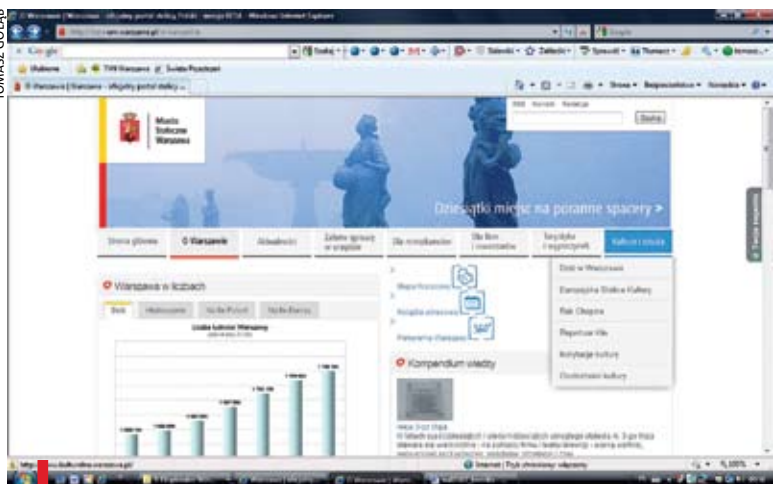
Tomasz Gołąb

Warszawa | Warszawa - oficjalny portal stolicy Polski - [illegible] - Windows Internet Explorer

Google

Ulubione

TVN Warszawa

Świeże Przysłowie

Warszawa | Warszawa - oficjalny portal stolicy...

Strona

Bezpieczeństwo

Narzędzia

Miasto Stołeczne Warszawa

Szukaj

Dziesięć miejsc na poranne spacery >

Strona główna

O Warszawie

Aktualności

Załatw sprawę w urzędzie

Dla mieszkańców

Dla firm i inwestorów

Turystyka i wypoczynek

Kultura i sztuka

Warszawa w liczbach

Ludność Stolicy Warszawy

Mapa Warszawy

Kompendium wiedzy

Dziś w Warszawie

Europejska Stolica Kultury

Rok Chopina

Repertuar kin

Instytucje kultury

Dofinansowanie kultury

Internet | Tryb chroniony: włączony

100%